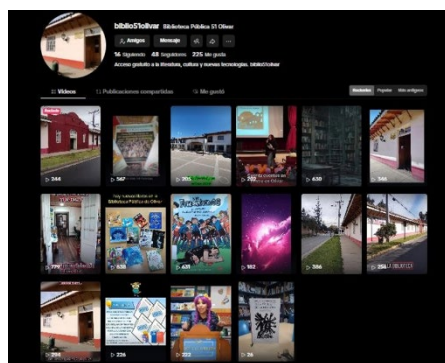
biblio51olivar Biblioteca Pública 51 Olivar

Amigos Mensaje

16 Siguiendo 48 Seguidores 225 Me gusta

Acceso gratuito a la literatura, cultura y nuevas tecnologías. biblio51olivar

Videos Publicaciones compartidas Me gustó

Recientes Popular Más antiguos

Fijado

▷ 344

▷ 567

▷ 265

▷ 630

▷ 344

▷ 628

▷ 631

▷ 182

▷ 386

▷ 256

▷ 226

▷ 223

▷ 36